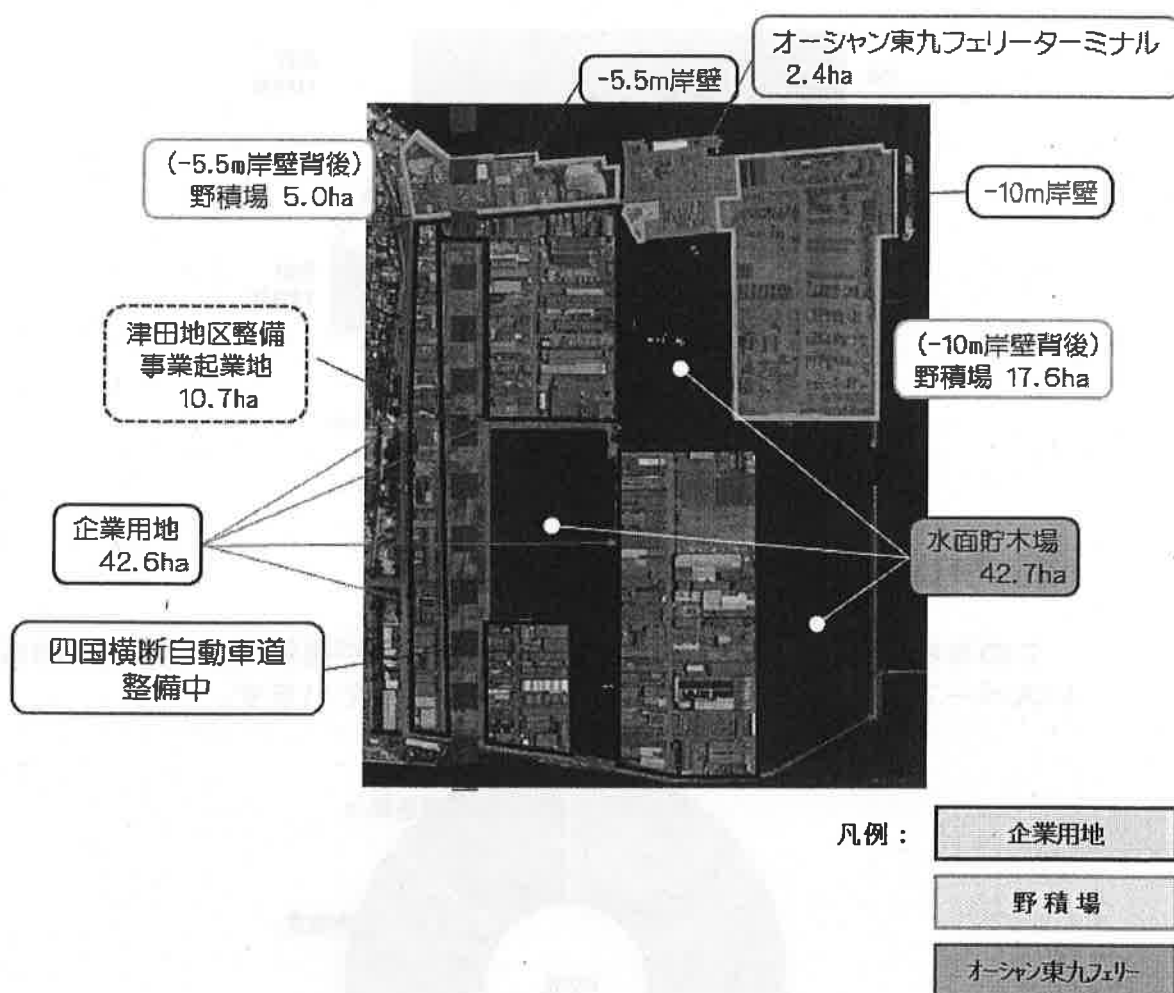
-5.5m岸壁

オーシャン東九フェリーターミナル 2.4ha

(-5.5m岸壁背後) 野積場 5.0ha

-10m岸壁

津田地区整備 事業起業地 10.7ha

(-10m岸壁背後) 野積場 17.6ha

企業用地 42.6ha

水面貯木場 42.7ha

四国横断自動車道 整備中

凡例：

企業用地

野積場

オーシャン東九フェリー